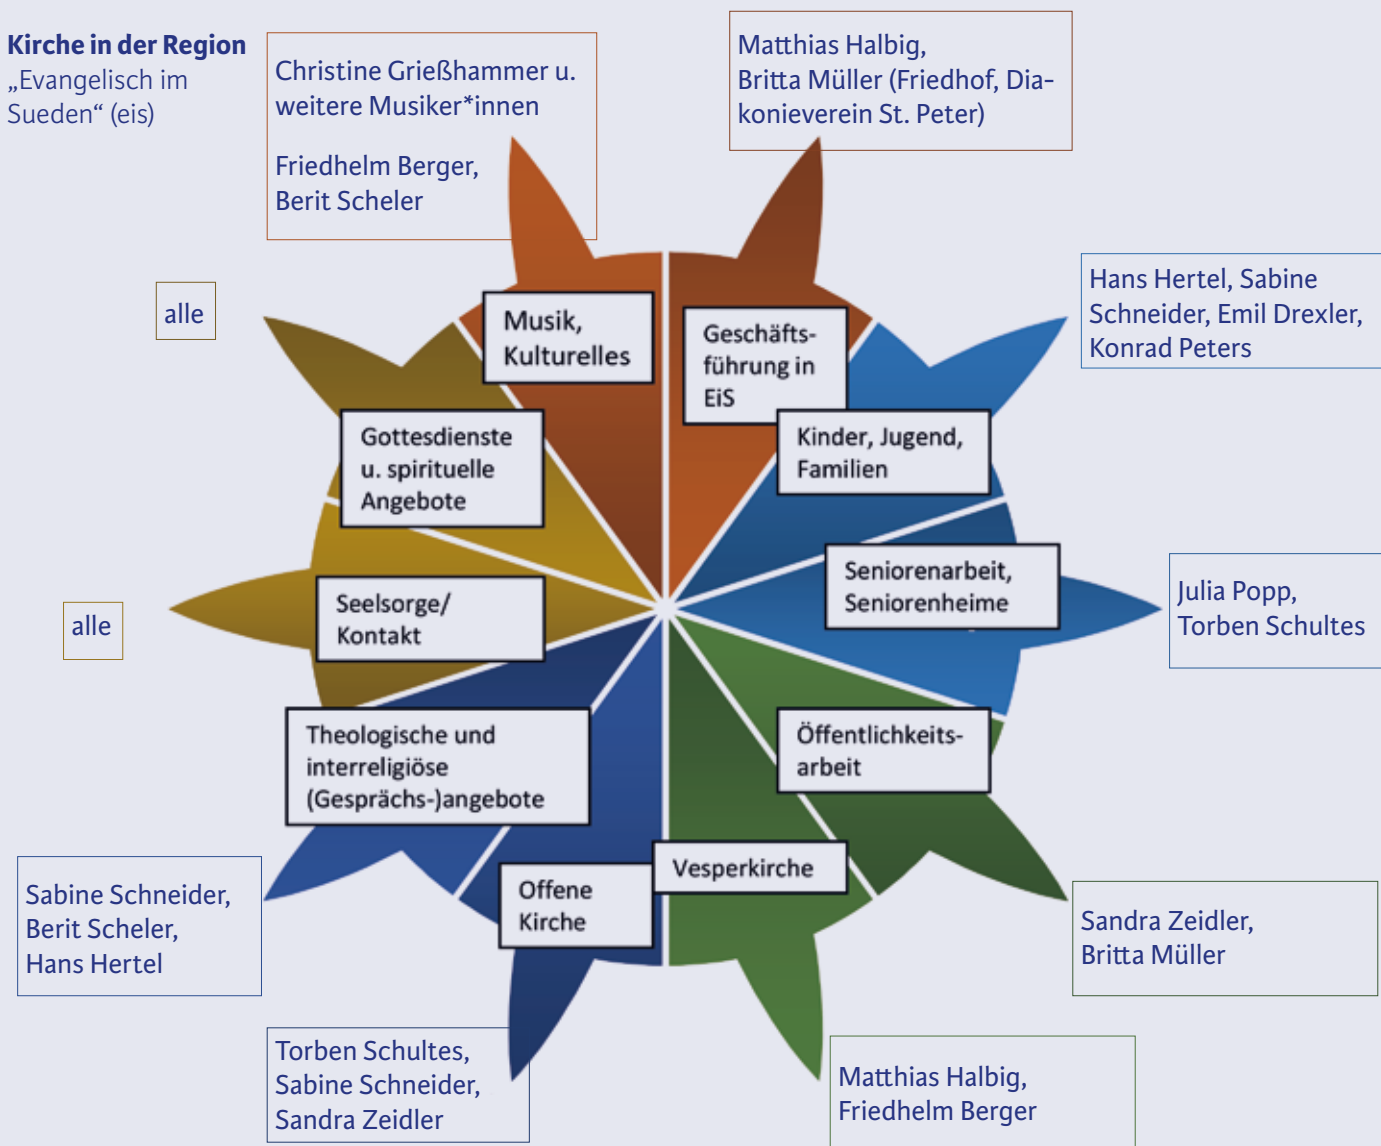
**Kirche in der Region**
„Evangelisch im Sueden“ (eis)

Christine Grießhammer u. weitere Musiker*innen

Friedhelm Berger, Berit Scheler

Matthias Halbig, Britta Müller (Friedhof, Diakonieverein St. Peter)

alle

Hans Hertel, Sabine Schneider, Emil Drexler, Konrad Peters

Musik, Kulturelles

Geschäftsführung in EiS

Gottesdienste u. spirituelle Angebote

Kinder, Jugend, Familien

Seniorenarbeit, Seniorenheime

Julia Popp, Torben Schultes

alle

Seelsorge/ Kontakt

Theologische und interreligiöse (Gesprächs-)angebote

Öffentlichkeitsarbeit

Vesperkirche

Offene Kirche

Sabine Schneider, Berit Scheler, Hans Hertel

Sandra Zeidler, Britta Müller

Torben Schultes, Sabine Schneider, Sandra Zeidler

Matthias Halbig, Friedhelm Berger